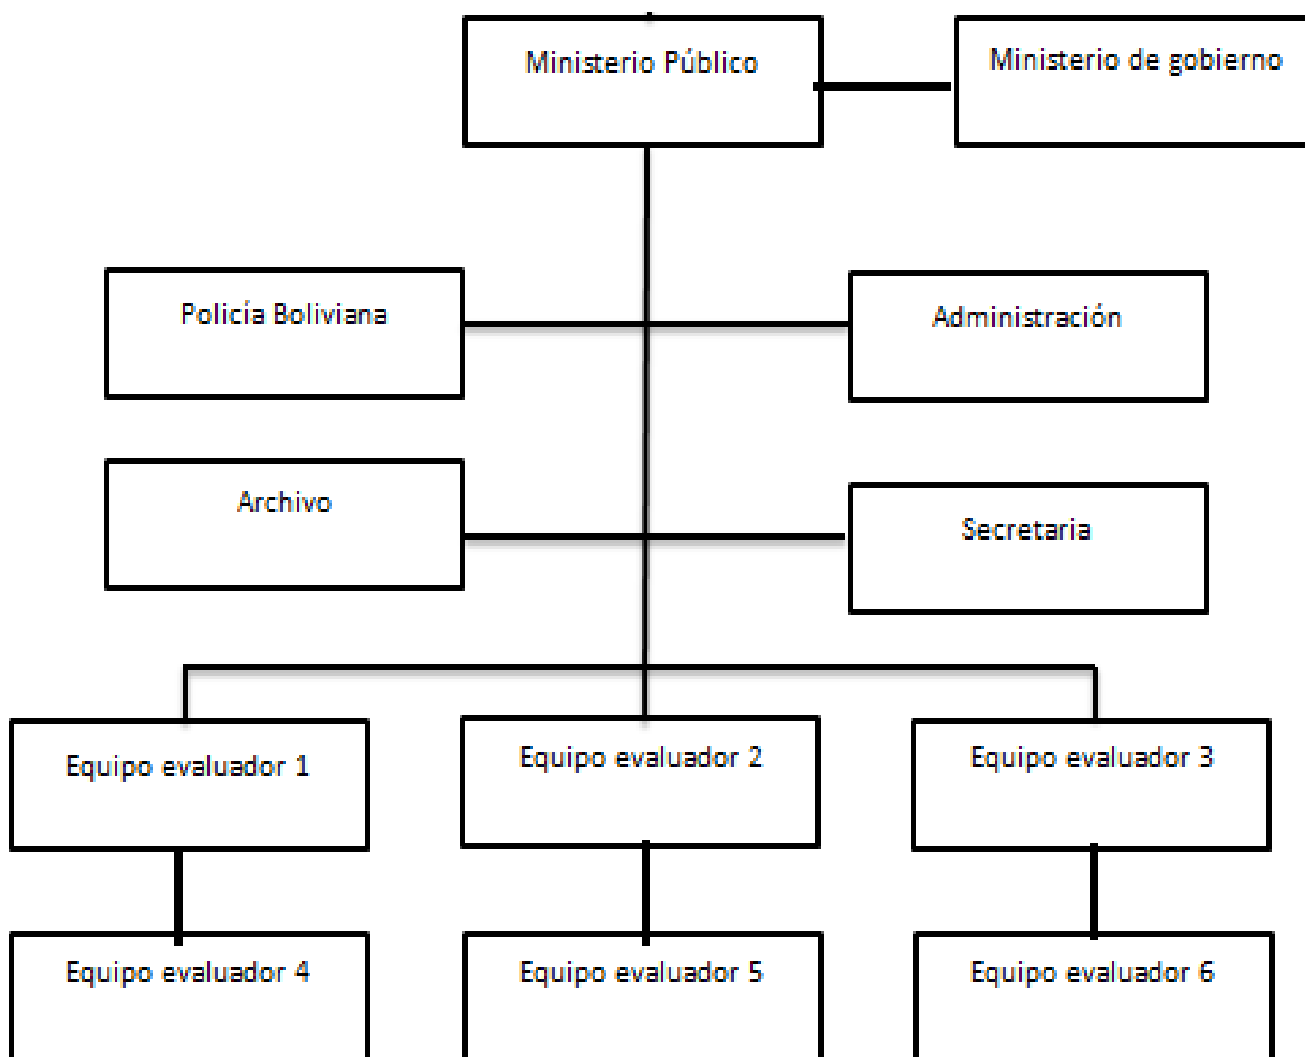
Ministerio Público

Ministerio de gobierno

Policía Boliviana

Administración

Archivo

Secretaria

Equipo evaluador 1

Equipo evaluador 2

Equipo evaluador 3

Equipo evaluador 4

Equipo evaluador 5

Equipo evaluador 6